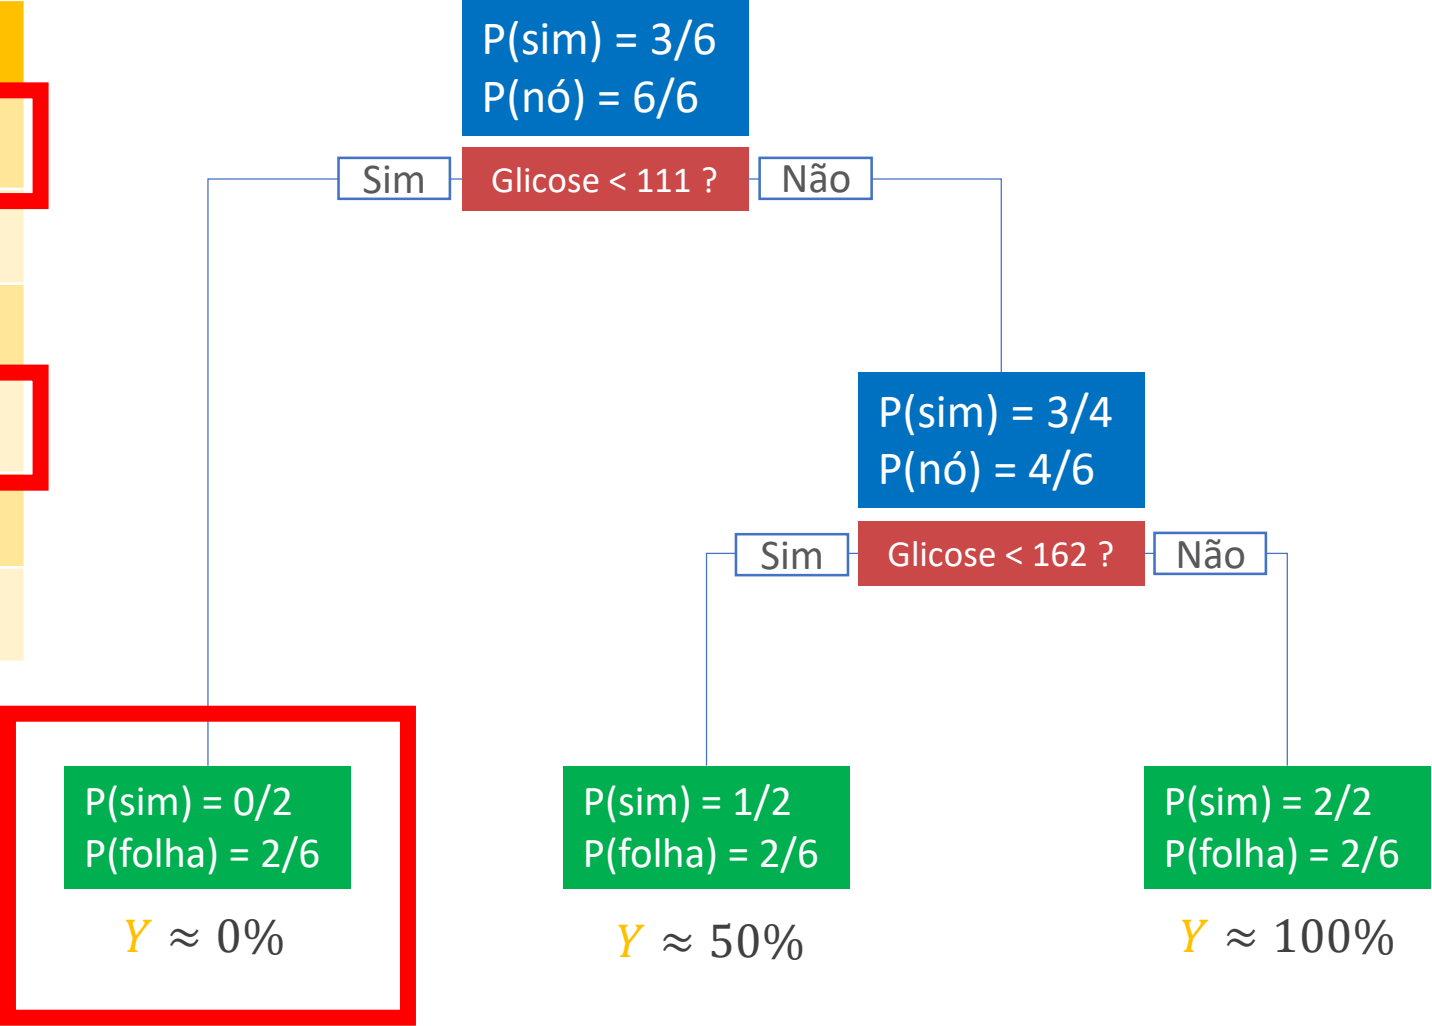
P(sim) = 3/6
P(nó) = 6/6

Sim

Glicose < 111 ?

Não

P(sim) = 3/4
P(nó) = 4/6

Sim

Glicose < 162 ?

Não

P(sim) = 0/2
P(folha) = 2/6

$Y \approx 0\%$

P(sim) = 1/2
P(folha) = 2/6

$Y \approx 50\%$

P(sim) = 2/2
P(folha) = 2/6

$Y \approx 100\%$